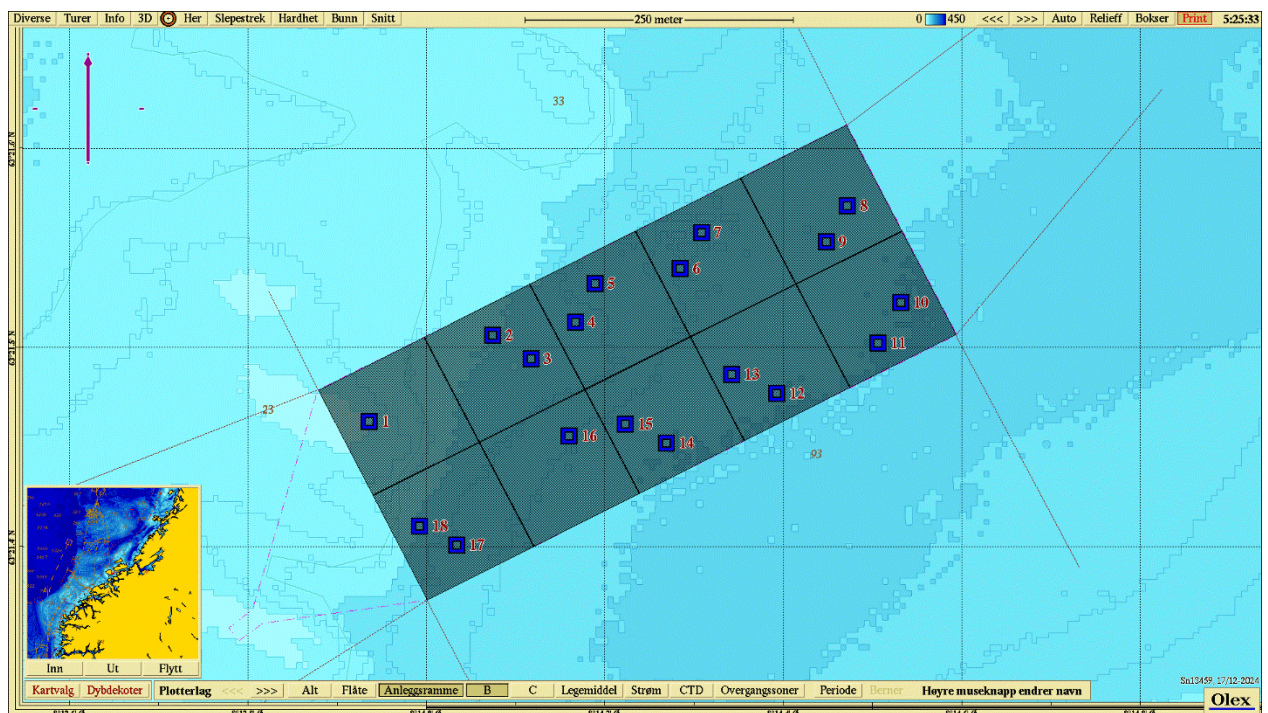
Diverse | Turer | Info | 3D | Her | Slepestrek | Hardhet | Bunn | Snitt

250 meter

0 450 <<< >>> Auto Relieff Bokser Print 5:25:33

33

23

93

1 2 3 4 5 6 7 8 9 10 11 12 13 14 15 16 17 18

63°21.6 N

63°21.5 N

63°21.4 N

Inn | Ut | Flytt

Kartvalg | Dybdekoter | Plotterlag <<< >>> | Alt | Flåte | Anleggsramme | B | C | Legemiddel | Strøm | CTD | Overgangssoner | Periode | Berner | Høyre museknapp endrer navn

Sn13459, 17/12-2024

Olex